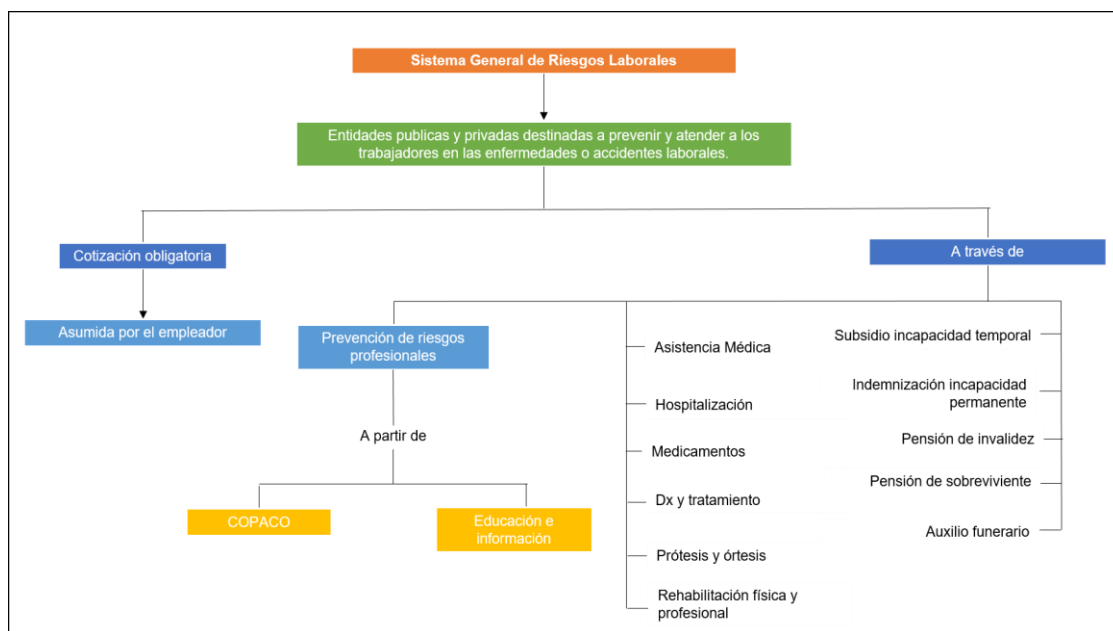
Sistema General de Riesgos Laborales

Entidades publicas y privadas destinadas a prevenir y atender a los trabajadores en las enfermedades o accidentes laborales.

Cotización obligatoria

Asumida por el empleador

A través de

Prevención de riesgos profesionales

A partir de

COPACO

Educación e información

Asistencia Médica

Hospitalización

Medicamentos

Dx y tratamiento

Prótesis y órtesis

Rehabilitación física y profesional

Subsidio incapacidad temporal

Indemnización incapacidad permanente

Pensión de invalidez

Pensión de sobreviviente

Auxilio funerario